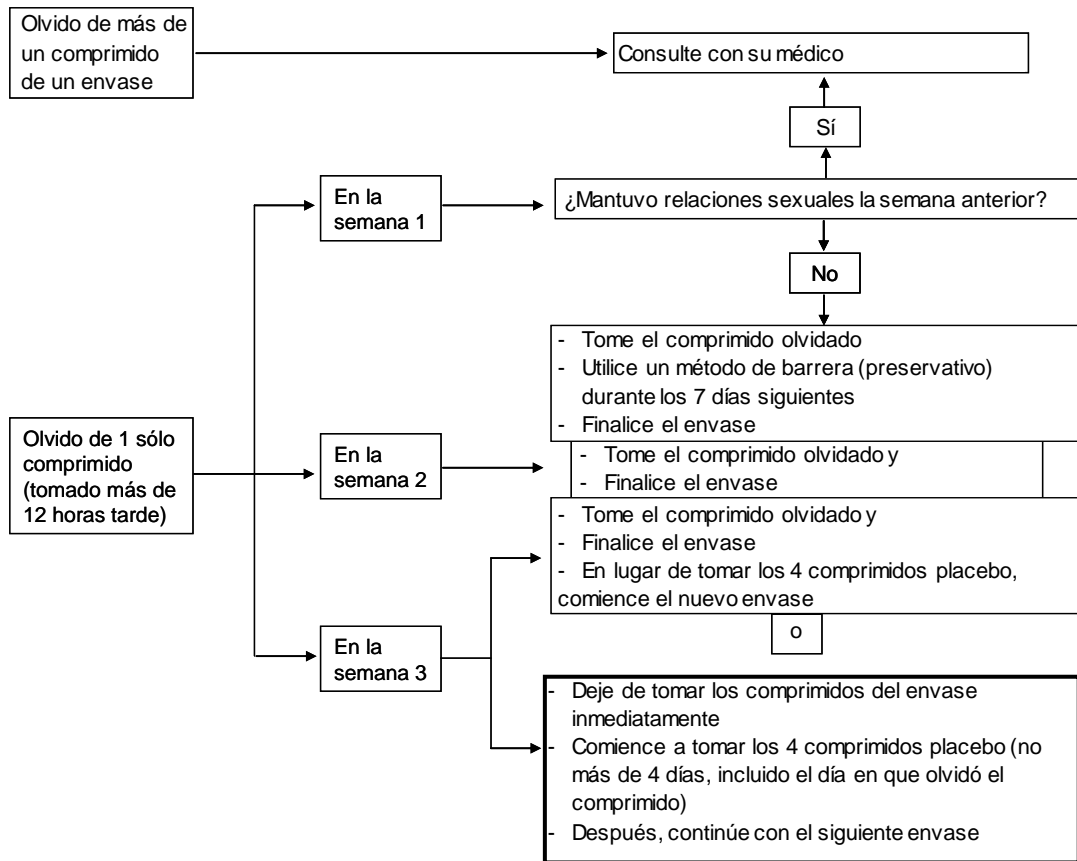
Olvido de más de un comprimido de un envase

Consulte con su médico

Sí

En la semana 1

¿Mantuvo relaciones sexuales la semana anterior?

No

- Tome el comprimido olvidado
- Utilice un método de barrera (preservativo) durante los 7 días siguientes
- Finalice el envase

Olvido de 1 sólo comprimido (tomado más de 12 horas tarde)

En la semana 2

- Tome el comprimido olvidado y
- Finalice el envase

- Tome el comprimido olvidado y
- Finalice el envase
- En lugar de tomar los 4 comprimidos placebo, comience el nuevo envase

o

En la semana 3

- Deje de tomar los comprimidos del envase inmediatamente
- Comience a tomar los 4 comprimidos placebo (no más de 4 días, incluido el día en que olvidó el comprimido)
- Después, continúe con el siguiente envase